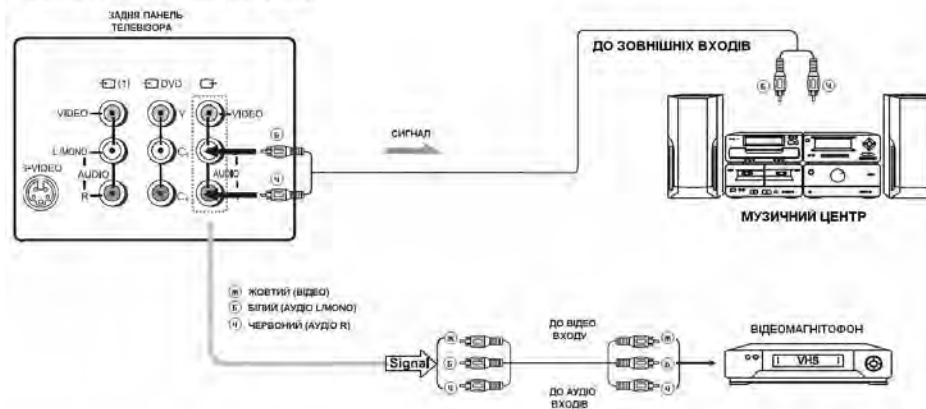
ЗАДНЯ ПАНЕЛЬ ТЕЛЕВІЗОРА

(1)
DVD

VIDEO
L/MONO
AUDIO
R
S-VIDEO
Y
$C_B$
$C_R$
VIDEO
AUDIO

Б
Ч

СИГНАЛ

ДО ЗОВНІШНІХ ВХОДІВ

Б
Ч

МУЗИЧНИЙ ЦЕНТР

Ж ЖОВТИЙ (ВІДЕО)
Б БІЛИЙ (АУДІО L/MONO)
Ч ЧЕРВОНИЙ (АУДІО R)

Signal
Ж
Б
Ч

ДО ВІДЕО ВХОДУ

ДО АУДІО ВХОДІВ

Ж
Б
Ч

ВІДЕОМАГНІТОФОН

VHS